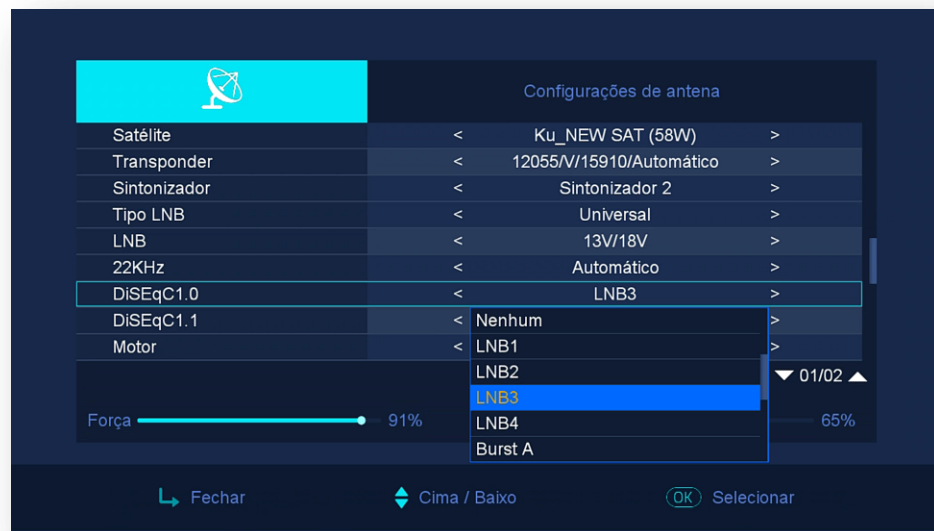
Configurações de antena

| | | | |
|---|---|---|---|
| Satélite | < | Ku_NEW SAT (58W) | > |
| Transponder | < | 12055/V/15910/Automático | > |
| Sintonizador | < | Sintonizador 2 | > |
| Tipo LNB | < | Universal | > |
| LNB | < | 13V/18V | > |
| 22KHz | < | Automático | > |
| DiSEqC1.0 | < | LNB3 | > |
| DiSEqC1.1 | < | Nenhum | > |
| Motor | < | LNB1 | > |

LNB2
LNB3
LNB4
Burst A

▼ 01/02 ▲

Força 91%

65%

Fechar

Cima / Baixo

OK Selecionar